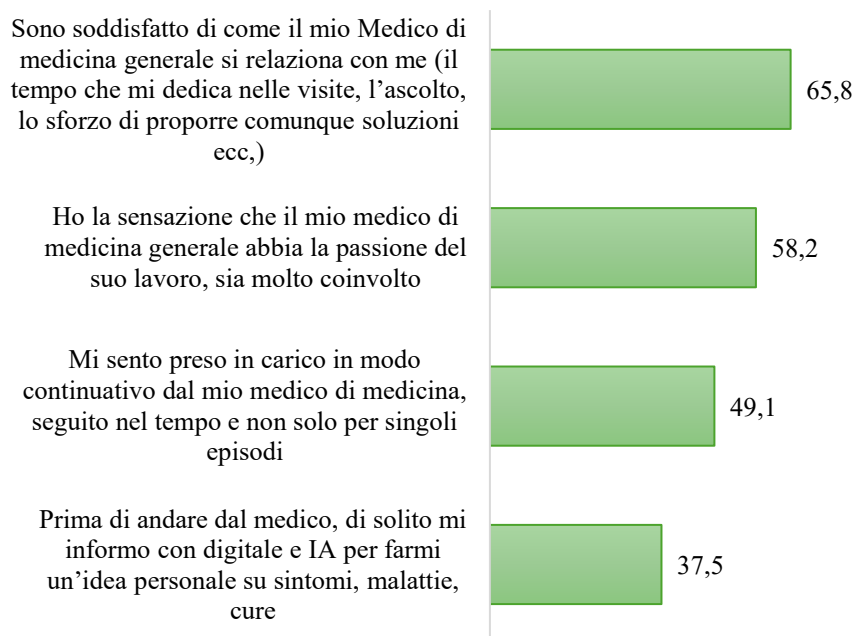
Sono soddisfatto di come il mio Medico di medicina generale si relaziona con me (il tempo che mi dedica nelle visite, l’ascolto, lo sforzo di proporre comunque soluzioni ecc,)

65,8

Ho la sensazione che il mio medico di medicina generale abbia la passione del suo lavoro, sia molto coinvolto

58,2

Mi sento preso in carico in modo continuativo dal mio medico di medicina, seguito nel tempo e non solo per singoli episodi

49,1

Prima di andare dal medico, di solito mi informo con digitale e IA per farmi un’idea personale su sintomi, malattie, cure

37,5